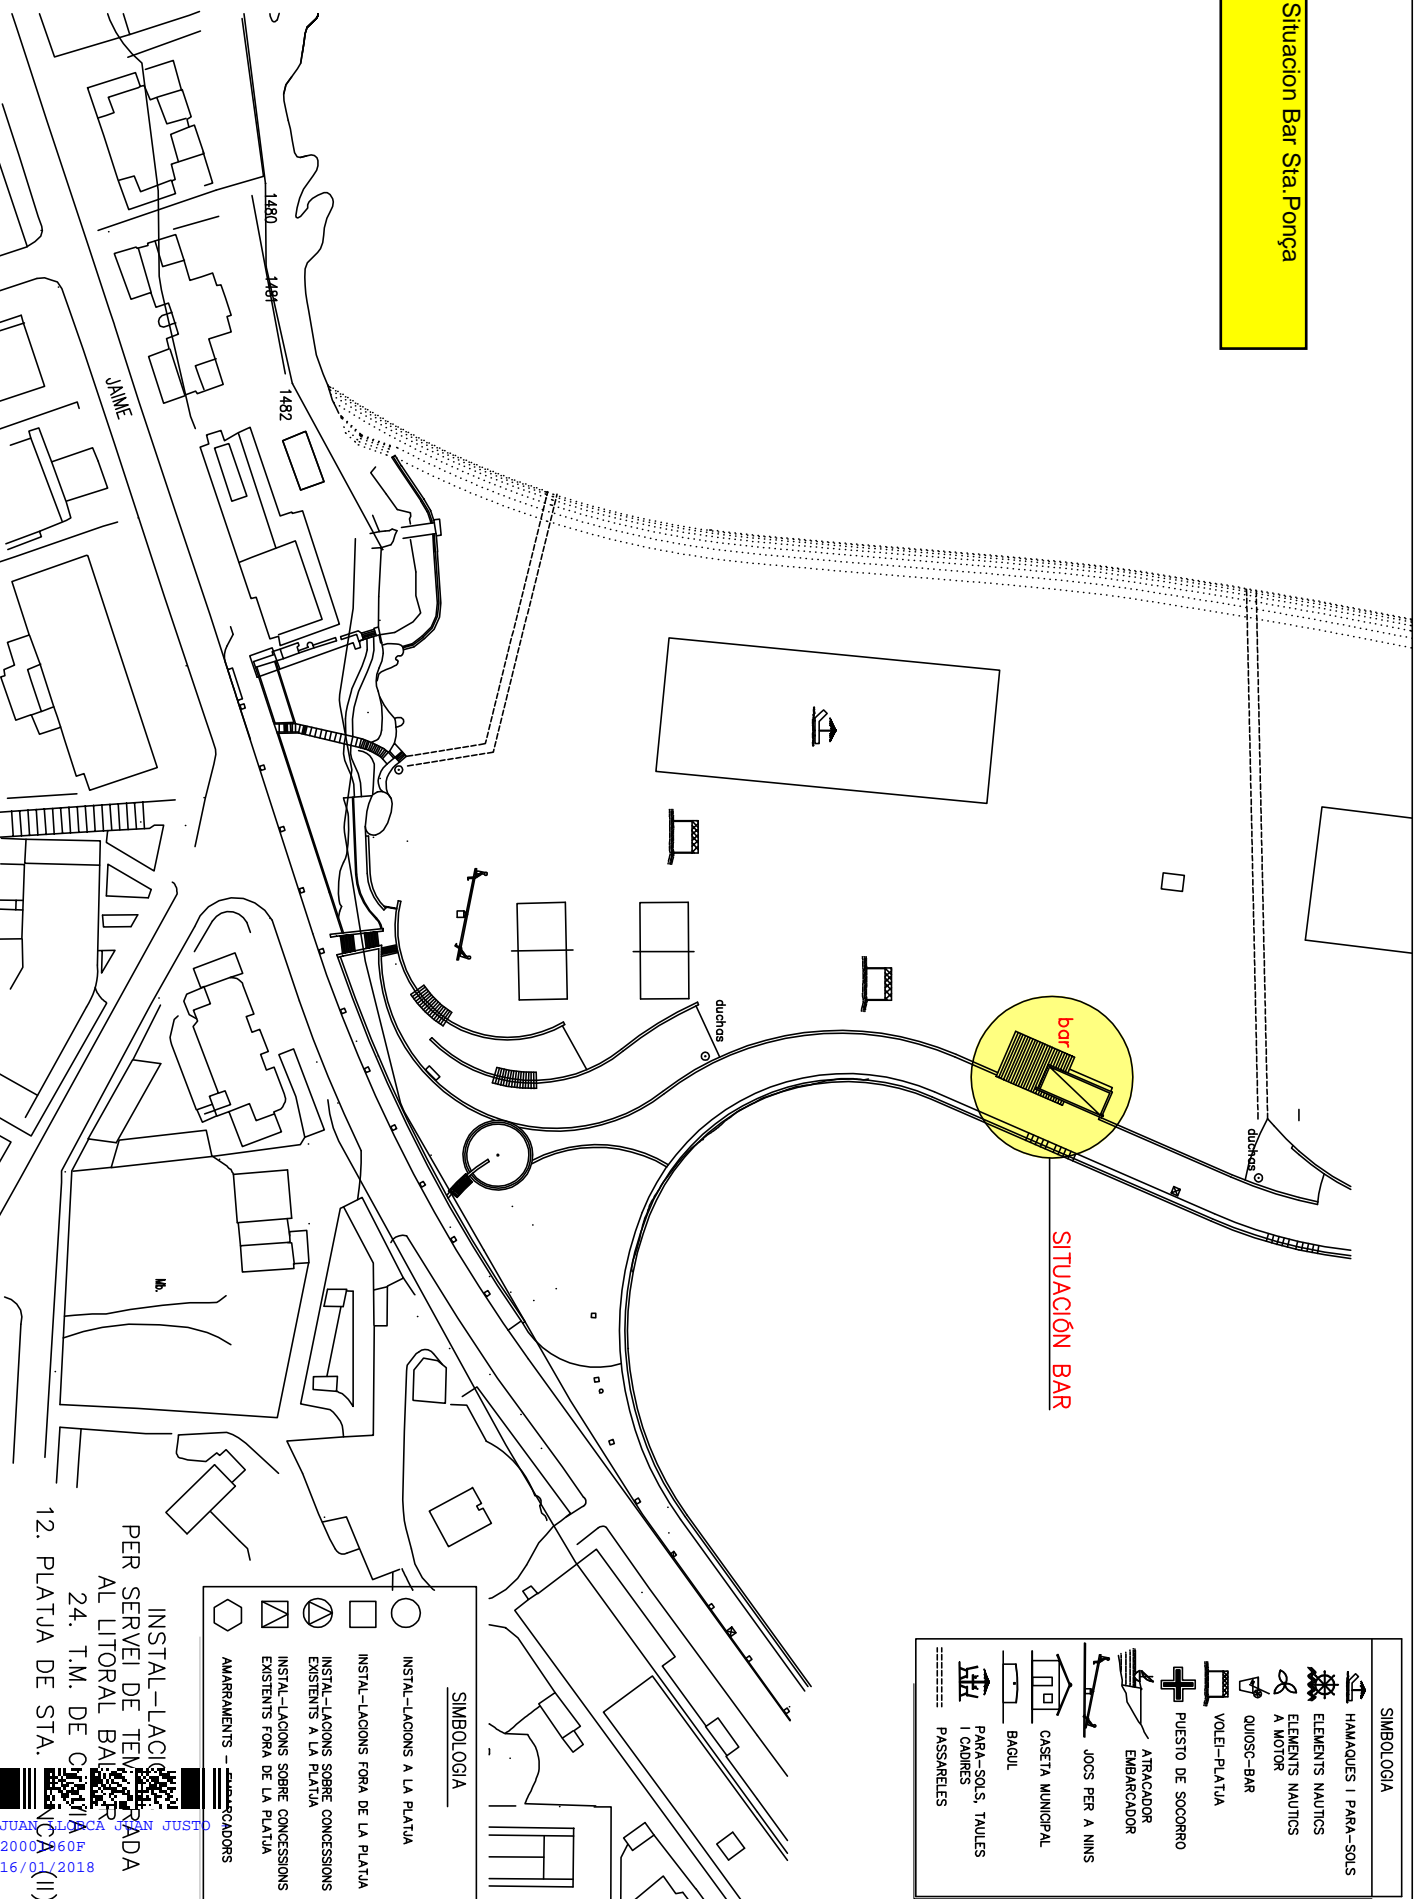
Situacion Bar Sta.Ponça

1480
1481
1482
JAIME

duchas
bar
duchas

SITUACIÓN BAR

SIMBOLOGIA
HAMAQUES I PARA-SOLS
ELEMENTS NAUTICS
ELEMENTS NAUTICS A MOTOR
QUIOSC-BAR
VOLEI-PLATJA
PUESTO DE SOCORRO
ATRACADOR EMBARCADOR
JOCS PER A NINS
CASETA MUNICIPAL
BAGUL
PARA-SOLS, TAULES I CADIRES
PASSARELES

SIMBOLOGIA
INSTAL-LACIONS A LA PLATJA
INSTAL-LACIONS FORA DE LA PLATJA
INSTAL-LACIONS SOBRE CONCESSIONS EXISTENTS A LA PLATJA
INSTAL-LACIONS SOBRE CONCESSIONS EXISTENTS FORA DE LA PLATJA
AMARRAMENTS - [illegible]ADORS

INSTAL-LACI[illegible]
PER SERVEI DE TEM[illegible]RADA
AL LITORAL BA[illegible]
24. T.M. DE C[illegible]
12. PLATJA DE STA. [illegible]

JUAN LLORCA JUAN JUSTO
20001060F
16/01/2018